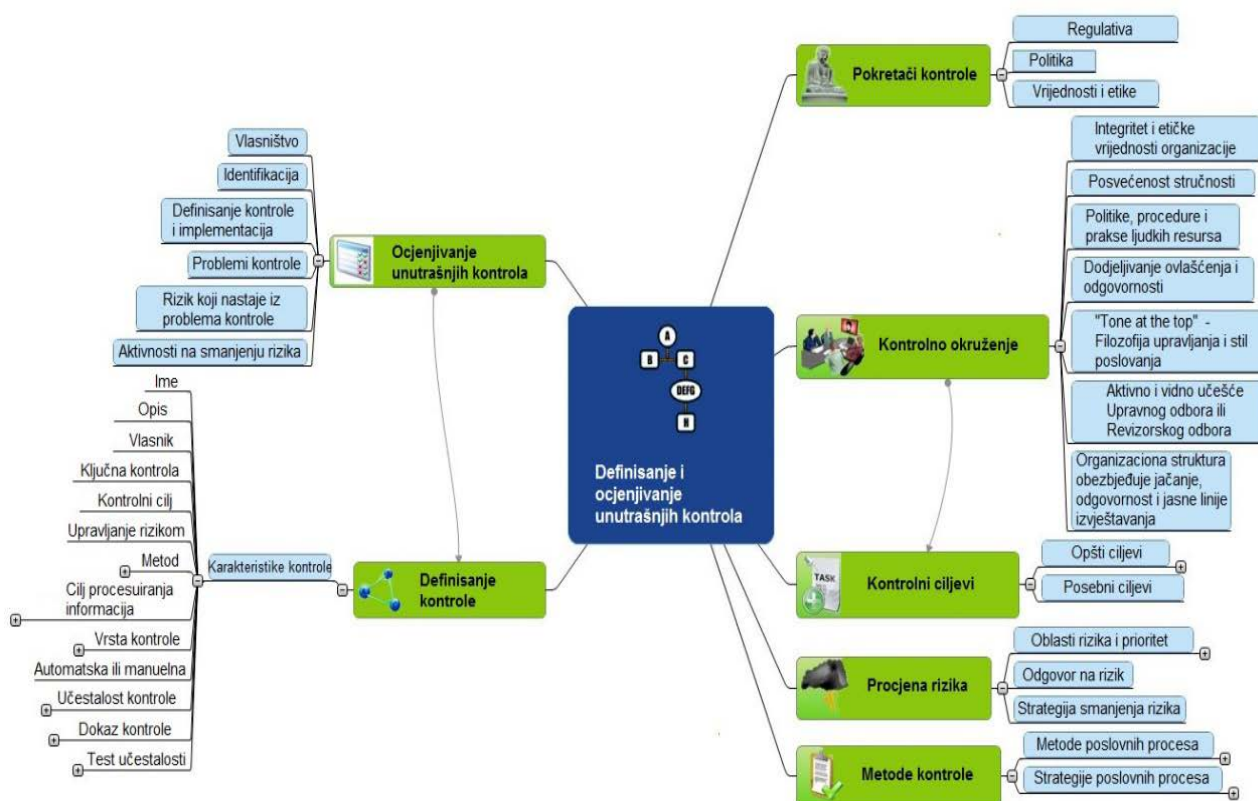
Definisanje i ocjenjivanje unutrašnjih kontrola

A
B
C
DEFG
H

Ocjenjivanje unutrašnjih kontrola

Vlasništvo
Identifikacija
Definisanje kontrole i implementacija
Problemi kontrole
Rizik koji nastaje iz problema kontrole
Aktivnosti na smanjenju rizika

Definisanje kontrole

Karakteristike kontrole

Ime
Opis
Vlasnik
Ključna kontrola
Kontrolni cilj
Upravljanje rizikom
Metod
Cilj procesuiranja informacija
Vrsta kontrole
Automatska ili manuelna
Učestalost kontrole
Dokaz kontrole
Test učestalosti

Pokretači kontrole

Regulativa
Politika
Vrijednosti i etike

Kontrolno okruženje

Integritet i etičke vrijednosti organizacije
Posvećenost stručnosti
Politike, procedure i prakse ljudkih resursa
Dodjeljivanje ovlašćenja i odgovornosti
"Tone at the top" - Filozofija upravljanja i stil poslovanja
Aktivno i vidno učešće Upravnog odbora ili Revizorskog odbora
Organizaciona struktura obezbjeđuje jačanje, odgovornost i jasne linije izvještavanja

Kontrolni ciljevi

TASK

Opšti ciljevi
Posebni ciljevi

Procjena rizika

Oblasti rizika i prioritet
Odgovor na rizik
Strategija smanjenja rizika

Metode kontrole

Metode poslovnih procesa
Strategije poslovnih procesa